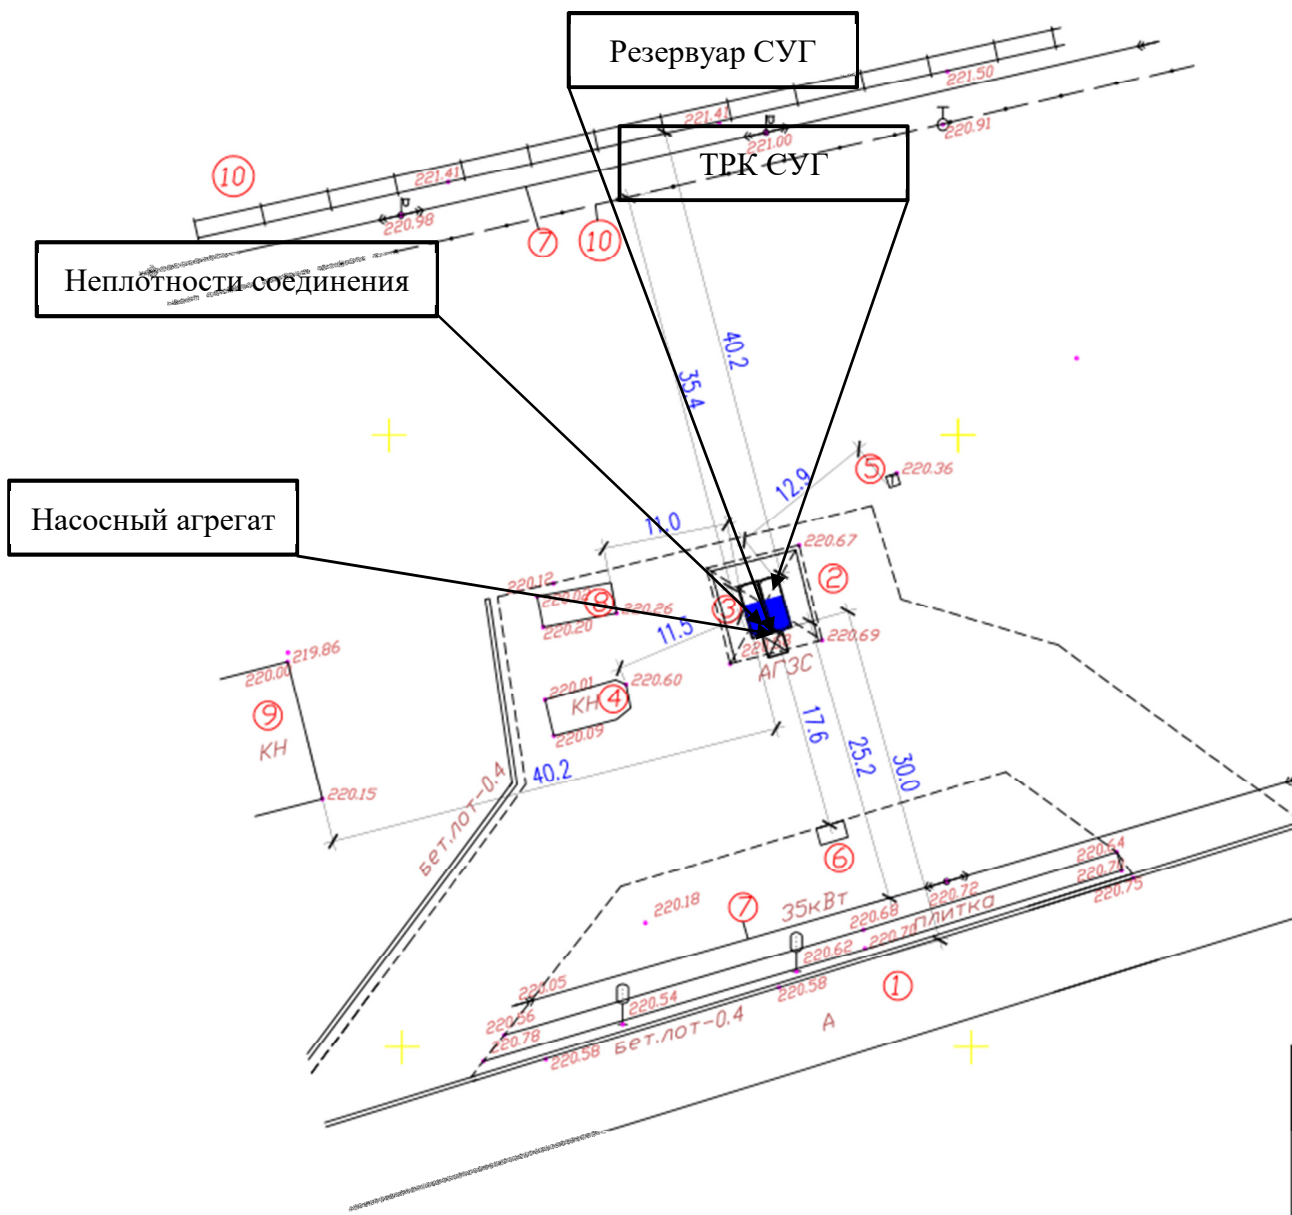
Резервуар СУГ

ТРК СУГ

Неплотности соединения

Насосный агрегат

221.50
221.41
221.00
220.91
10
221.41
220.98
7
10
40.2
35.4
12.9
5
220.36
11.0
220.67
220.12
220.04
8
220.26
3
2
220.20
11.5
220.69
АГЗС
219.86
220.00
220.01
220.60
9
КН
4
КН
220.09
17.6
25.2
30.0
220.15
40.2
бет.лот-0.4
6
220.64
220.72
220.75
220.18
7
35кВт
220.68
плитка
220.70
220.62
220.05
220.54
220.58
1
220.56
220.78
220.58
бет.лот-0.4
А